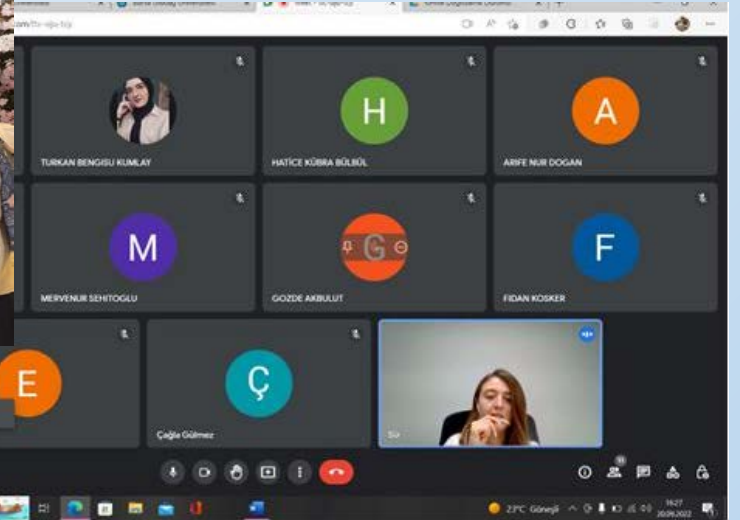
Bursa Uludağ Üniversitesi

com/ttv-ojju-txji

TURKAN BENGISU KUMLAY

H

HATİCE KÜBRA BÜLBÜL

A

ARİFE NUR DOGAN

M

MERVENUR SEHITOGLU

G

GOZDE AKBULUT

F

FIDAN KOSKER

E

Ç

Çağla Gülmez

Siz

23°C Güneşli

16:27

20.06.2022